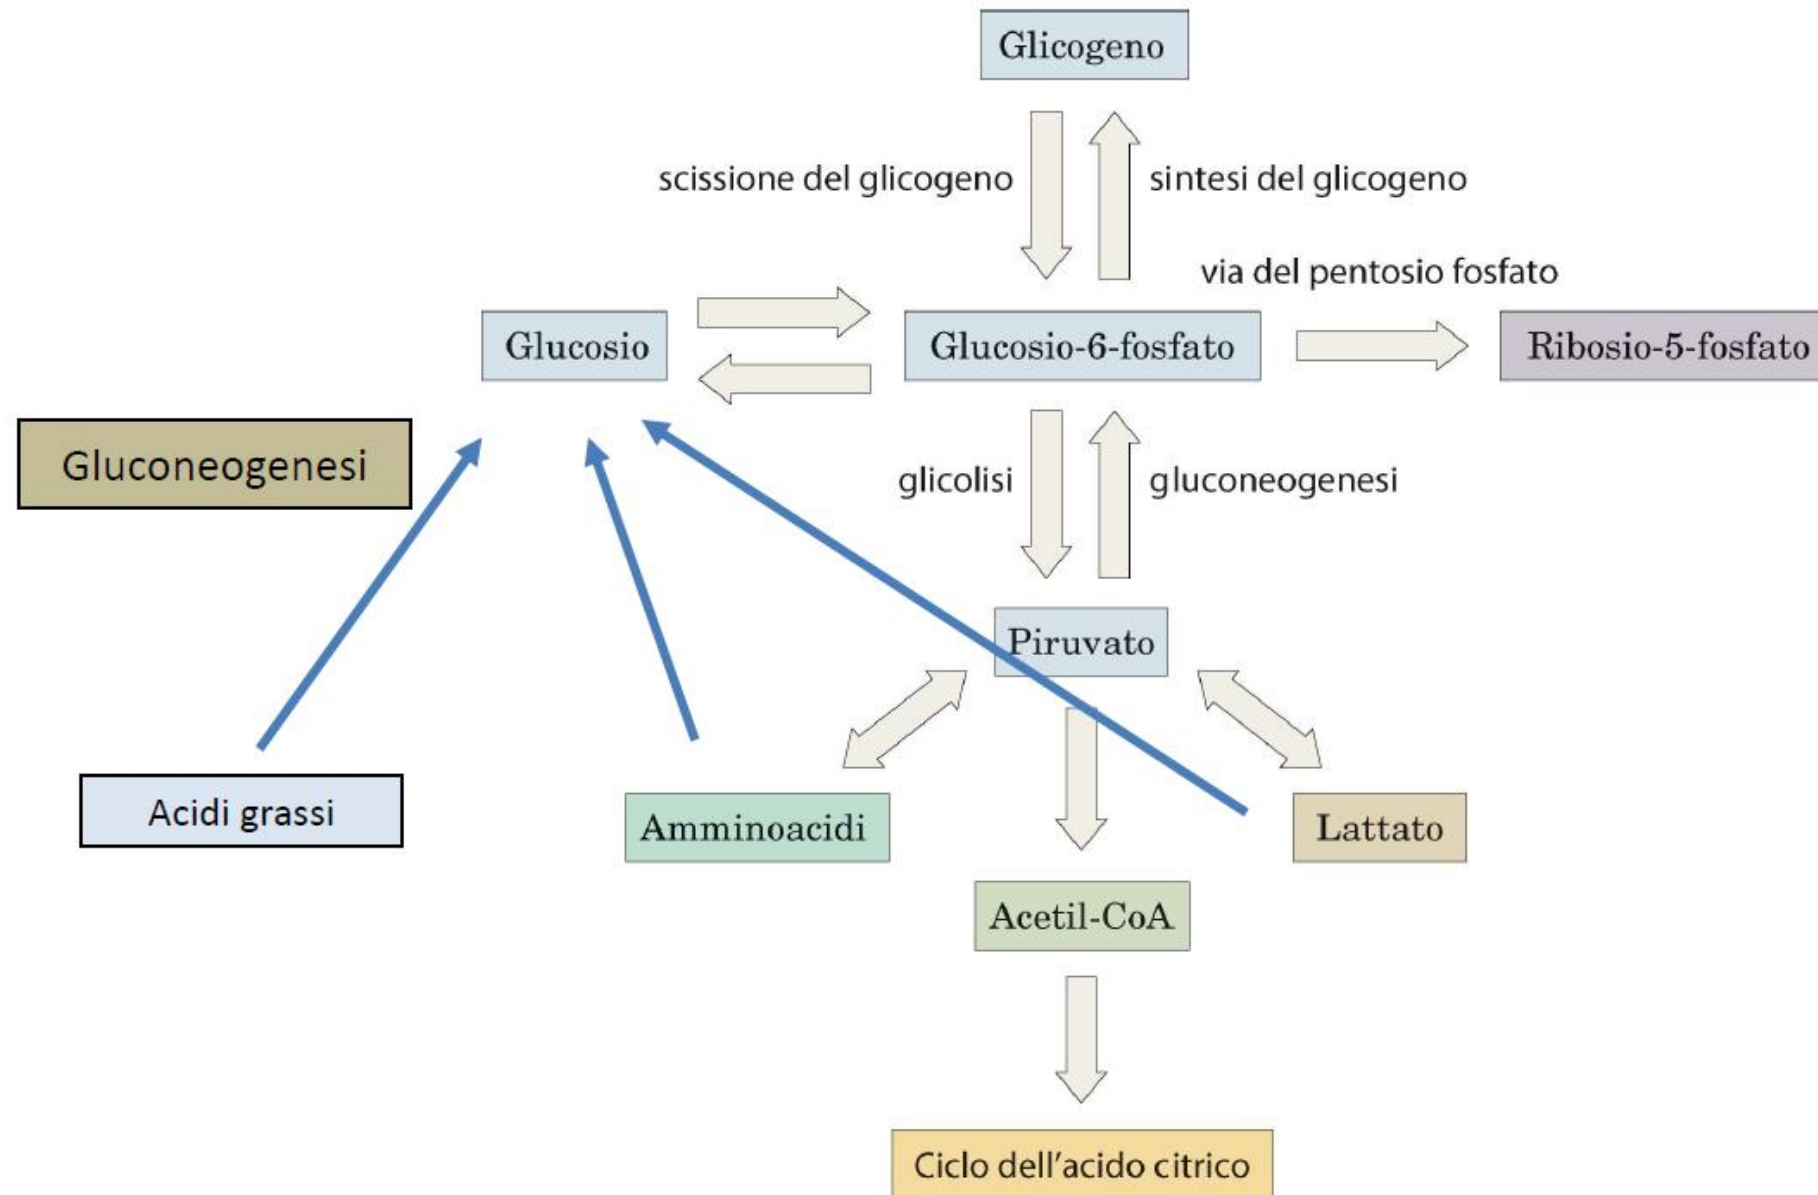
Glicogeno

scissione del glicogeno

sintesi del glicogeno

via del pentosio fosfato

Glucosio

Glucosio-6-fosfato

Ribosio-5-fosfato

Gluconeogenesi

glicolisi

gluconeogenesi

Piruvato

Acidi grassi

Amminoacidi

Lattato

Acetil-CoA

Ciclo dell'acido citrico